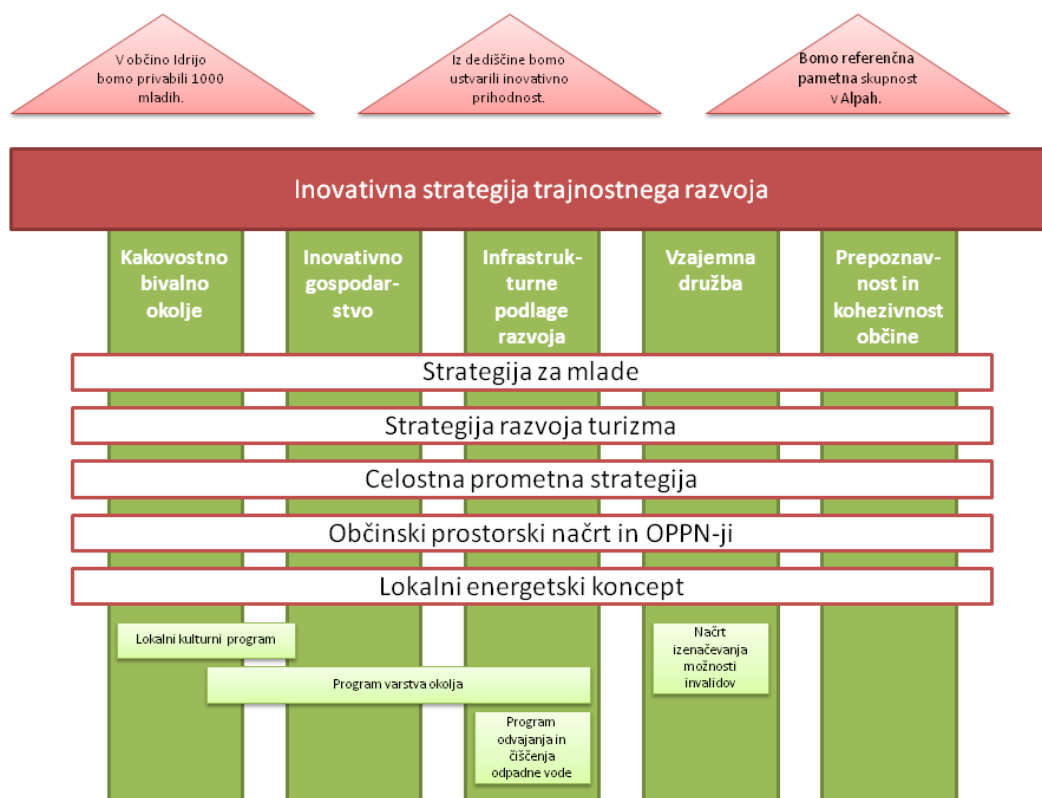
V občino Idrijo bomo privabili 1000 mladih.

Iz dediščine bomo ustvarili inovativno prihodnost.

Bomo referenčna pametna skupnost v Alpah.

Inovativna strategija trajnostnega razvoja

Kakovostno bivalno okolje

Inovativno gospodarstvo

Infrastrukturne podlage razvoja

Vzajemna družba

Prepoznavnost in kohezivnost občine

Strategija za mlade

Strategija razvoja turizma

Celostna prometna strategija

Občinski prostorski načrt in OPPN-ji

Lokalni energetski koncept

Lokalni kulturni program

Načrt izenačevanja možnosti invalidov

Program varstva okolja

Program odvajanja in čiščenja odpadne vode